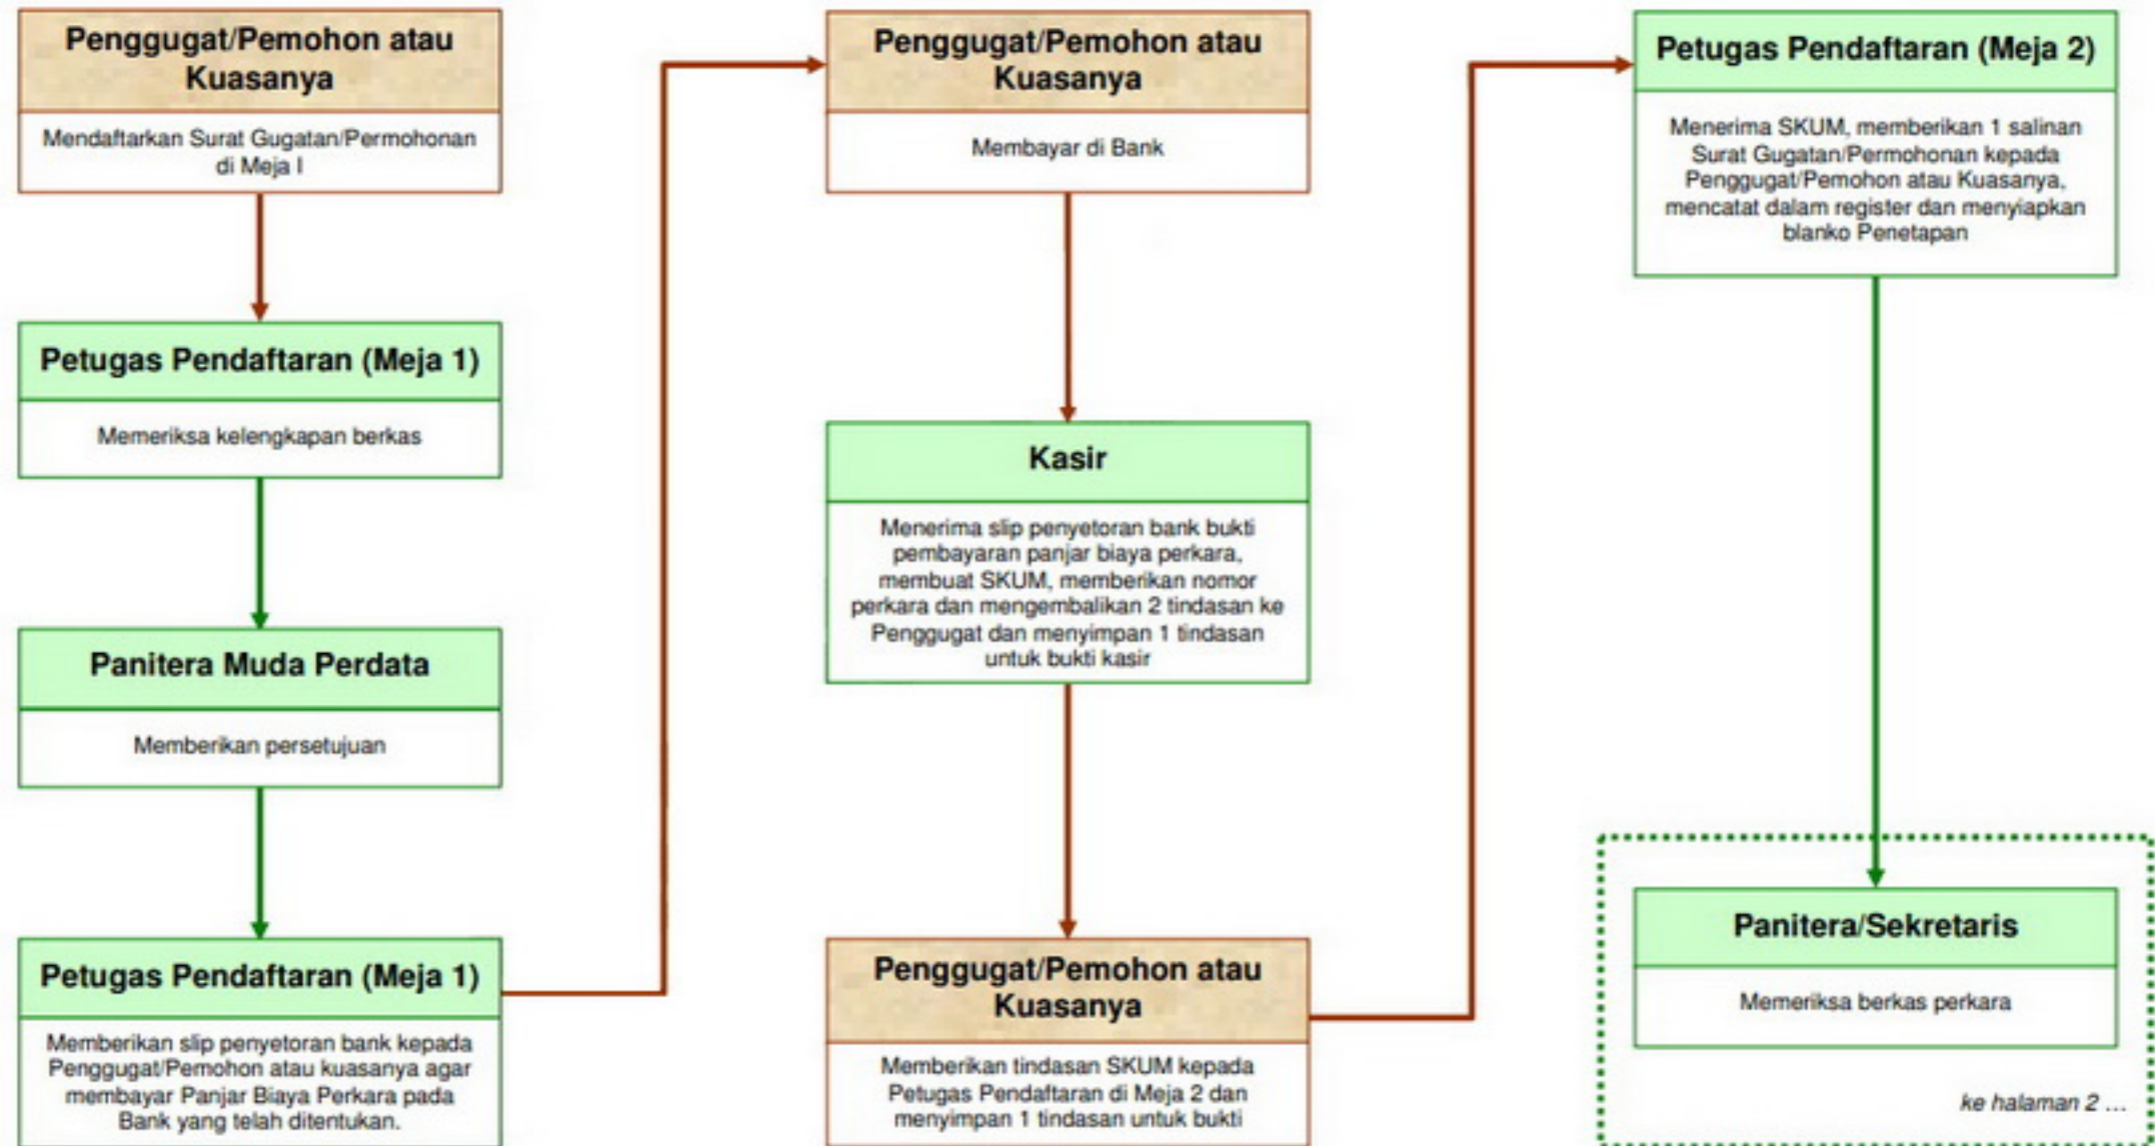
Penggugat/Pemohon atau Kuasanya

Mendaftarkan Surat Gugatan/Permohonan di Meja I

Petugas Pendaftaran (Meja 1)

Memeriksa kelengkapan berkas

Panitera Muda Perdata

Memberikan persetujuan

Petugas Pendaftaran (Meja 1)

Memberikan slip penyetoran bank kepada Penggugat/Pemohon atau kuasanya agar membayar Panjar Biaya Perkara pada Bank yang telah ditentukan.

Penggugat/Pemohon atau Kuasanya

Membayar di Bank

Kasir

Menerima slip penyetoran bank bukti pembayaran panjar biaya perkara, membuat SKUM, memberikan nomor perkara dan mengembalikan 2 tindasan ke Penggugat dan menyimpan 1 tindasan untuk bukti kasir

Penggugat/Pemohon atau Kuasanya

Memberikan tindasan SKUM kepada Petugas Pendaftaran di Meja 2 dan menyimpan 1 tindasan untuk bukti

Petugas Pendaftaran (Meja 2)

Menerima SKUM, memberikan 1 salinan Surat Gugatan/Permohonan kepada Penggugat/Pemohon atau Kuasanya, mencatat dalam register dan menyiapkan blanko Penetapan

Panitera/Sekretaris

Memeriksa berkas perkara

ke halaman 2 ...